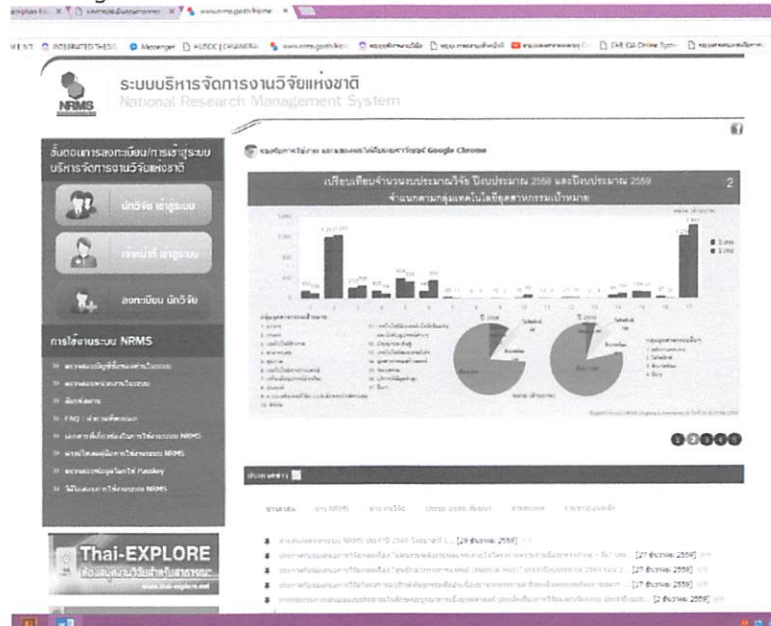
www.nrms.go.th/Home

INTEGRATED THESIS | Messenger | HUSOC | ENGINEERI | www.nrms.go.th | Online Syste

ระบบบริหารจัดการงานวิจัยแห่งชาติ
National Research Management System

NRMS

ขั้นตอนการลงทะเบียน/การเข้าสู่ระบบบริหารจัดการงานวิจัยแห่งชาติ

นักวิจัย เข้าสู่ระบบ

เจ้าหน้าที่ เข้าสู่ระบบ

ลงทะเบียน นักวิจัย

การใช้งานระบบ NRMS

แนะนำการใช้งาน และแสดงผลได้ดีบนเบราว์เซอร์ Google Chrome

เปรียบเทียบจำนวนงบประมาณวิจัย ปีงบประมาณ 2558 และปีงบประมาณ 2559 จำแนกตามกลุ่มเทคโนโลยีอุตสาหกรรมเป้าหมาย

2

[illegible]

Thai-EXPLORE
www.thai-explore.net

ประกาศข่าว

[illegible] [29 ธันวาคม 2559]
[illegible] [27 ธันวาคม 2559]
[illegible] [27 ธันวาคม 2559]
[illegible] [27 ธันวาคม 2559]
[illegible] [2 ธันวาคม 2559]